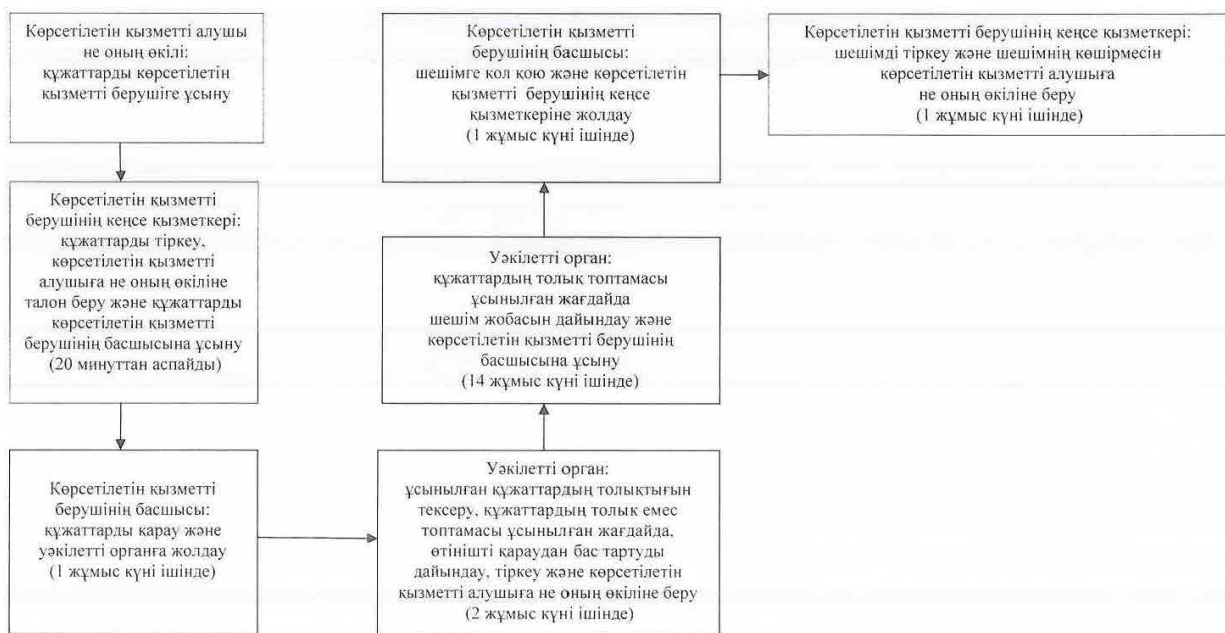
Көрсетілетін қызметті алушы не оның өкілі: құжаттарды көрсетілетін қызметті берушіге ұсыну

Көрсетілетін қызметті берушінің кеңсе қызметкері: құжаттарды тіркеу, көрсетілетін қызметті алушыға не оның өкіліне талон беру және құжаттарды көрсетілетін қызметті берушінің басшысына ұсыну (20 минуттан аспайды)

Көрсетілетін қызметті берушінің басшысы: құжаттарды қарау және уәкілетті органға жолдау (1 жұмыс күні ішінде)

Уәкілетті орган: ұсынылған құжаттардың толықтығын тексеру, құжаттардың толық емес топтамасы ұсынылған жағдайда, өтінішті қараудан бас тартуды дайындау, тіркеу және көрсетілетін қызметті алушыға не оның өкіліне беру (2 жұмыс күні ішінде)

Уәкілетті орган: құжаттардың толық топтамасы ұсынылған жағдайда шешім жобасын дайындау және көрсетілетін қызметті берушінің басшысына ұсыну (14 жұмыс күні ішінде)

Көрсетілетін қызметті берушінің басшысы: шешімге қол қою және көрсетілетін қызметті берушінің кеңсе қызметкеріне жолдау (1 жұмыс күні ішінде)

Көрсетілетін қызметті берушінің кеңсе қызметкері: шешімді тіркеу және шешімнің көшірмесін көрсетілетін қызметті алушыға не оның өкіліне беру (1 жұмыс күні ішінде)